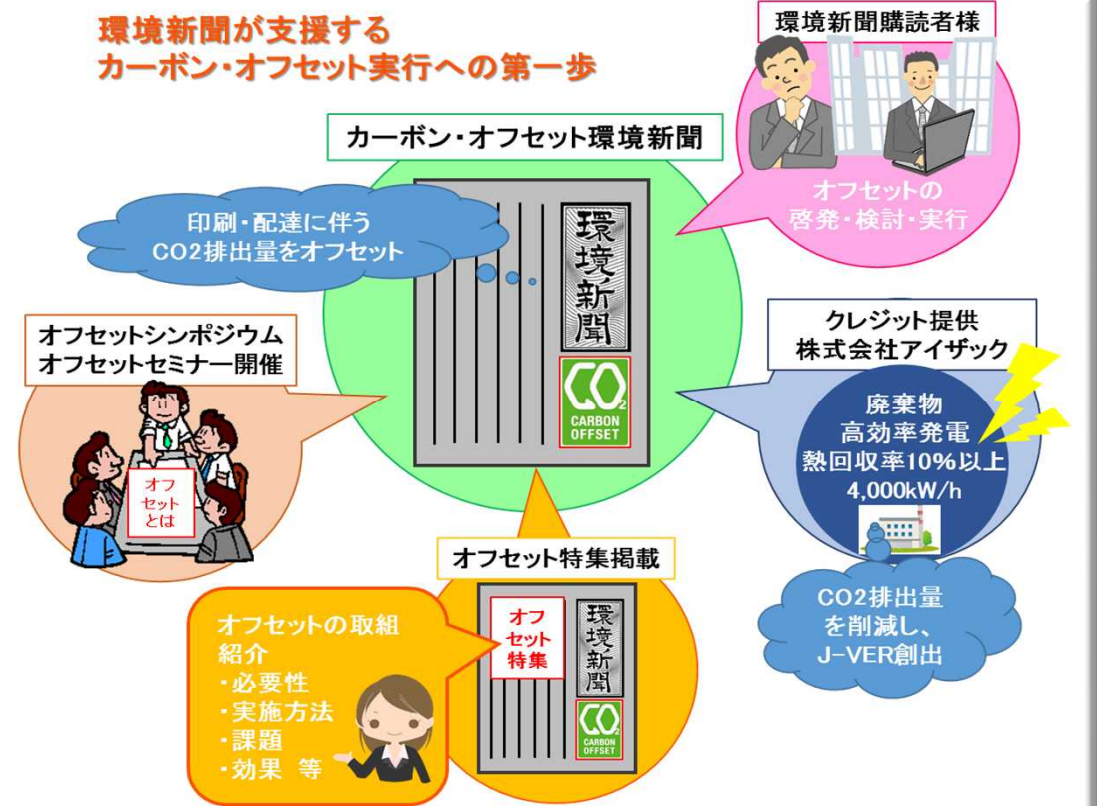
環境新聞が支援する
カーボン・オフセット実行への第一歩

環境新聞購読者様

オフセットの
啓発・検討・実行

カーボン・オフセット環境新聞

印刷・配達に伴う
CO2排出量をオフセット

環境新聞

CO2
CARBON OFFSET

オフセットシンポジウム
オフセットセミナー開催

オフセットとは

クレジット提供
株式会社アイザック

廃棄物
高効率発電
熱回収率10%以上
4,000kW/h

CO2排出量
を削減し、
J-VER創出

オフセット特集掲載

オフセット特集

環境新聞

CO2
CARBON OFFSET

オフセットの取組
紹介
・必要性
・実施方法
・課題
・効果　等